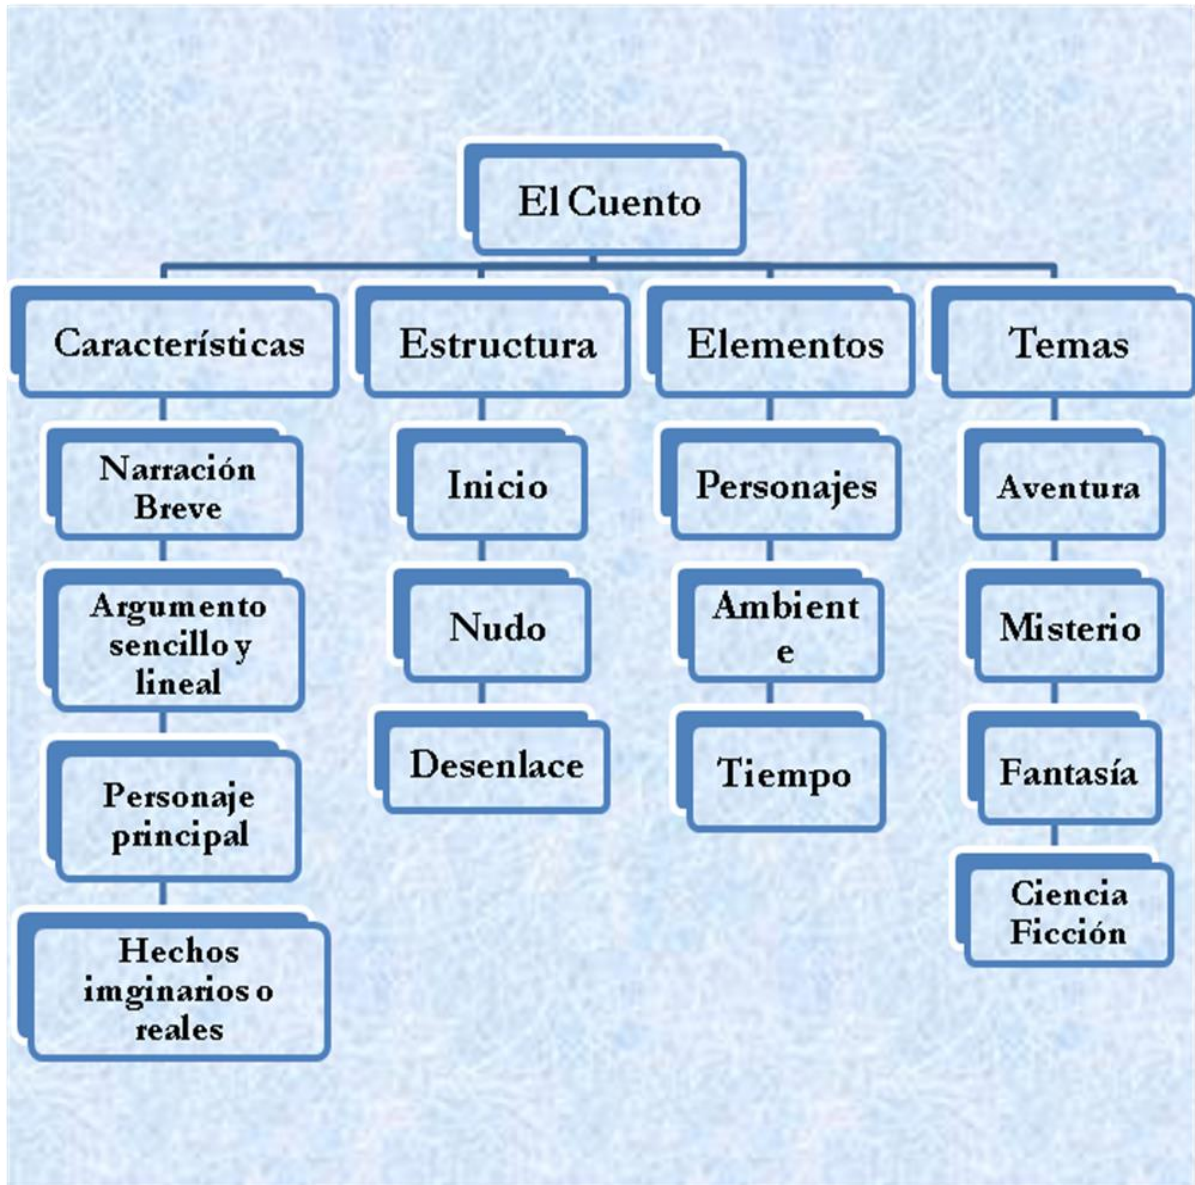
El Cuento

Características

Narración Breve

Argumento sencillo y lineal

Personaje principal

Hechos imginarios o reales

Estructura

Inicio

Nudo

Desenlace

Elementos

Personajes

Ambient e

Tiempo

Temas

Aventura

Misterio

Fantasía

Ciencia Ficción